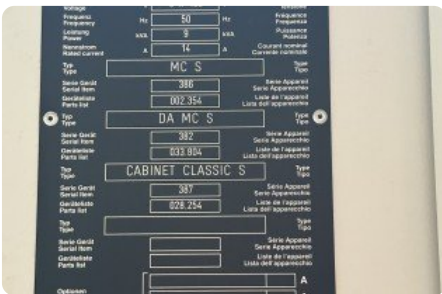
Voltage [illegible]

Frequenz Frequency 50 Hz Hz Fréquence Frequenza

Leistung Power 9 kVA kVA Puissance Potenza

Nennstrom Rated current 14 A A Courant nominal Corrente nominale

Typ Type MC S Type Tipo

Serie Gerät Serial Item 386 Serie Appareil Serie Apparecchio

Gerätliste Parts list 002.354 Liste de l'appareil Lista dell'apparecchio

Typ Type DA MC S Type Tipo

Serie Gerät Serial Item 382 Serie Appareil Serie Apparecchio

Gerätliste Parts list 033.904 Liste de l'appareil Lista dell'apparecchio

Typ Type CABINET CLASSIC S Type Tipo

Serie Gerät Serial Item 387 Serie Appareil Serie Apparecchio

Gerätliste Parts list 028.254 Liste de l'appareil Lista dell'apparecchio

Typ Type Type Tipo

Serie Gerät Serial Item Serie Appareil Serie Apparecchio

Gerätliste Parts list Liste de l'appareil Lista dell'apparecchio

Optionen A